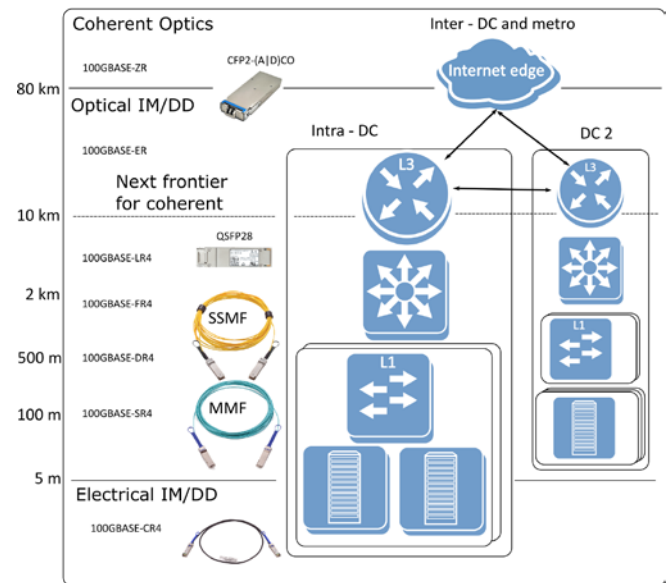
Coherent Optics

Inter - DC and metro

100GBASE-ZR

CFP2-(A|D)CO

Internet edge

80 km

Optical IM/DD

Intra - DC

DC 2

100GBASE-ER

L3

L3

Next frontier for coherent

10 km

QSFP28

100GBASE-LR4

2 km

100GBASE-FR4

SSMF

L1

500 m

100GBASE-DR4

L1

100 m

100GBASE-SR4

MMF

5 m

Electrical IM/DD

100GBASE-CR4